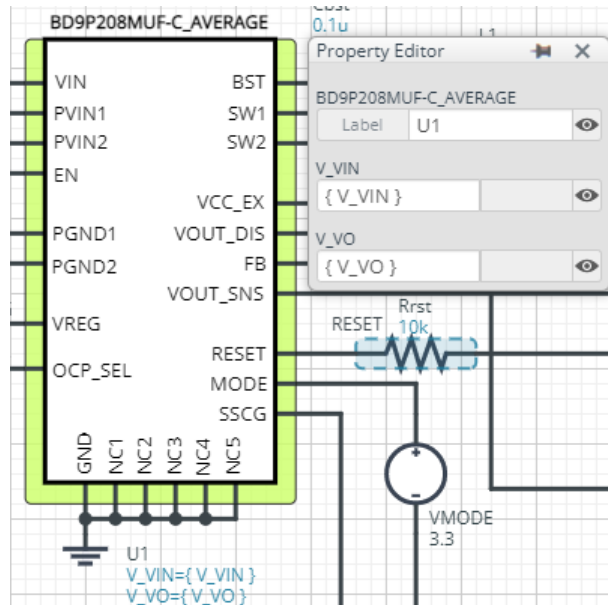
BD9P208MUF-C_AVERAGE

Cbst
0.1u

U1

VIN
PVIN1
PVIN2
EN
PGND1
PGND2
VREG
OCP_SEL

BST
SW1
SW2
VCC_EX
VOUT_DIS
FB
VOUT_SNS
RESET
MODE
SSCG

GND
NC1
NC2
NC3
NC4
NC5

Property Editor
BD9P208MUF-C_AVERAGE
Label U1
V_VIN
{ V_VIN }
V_VO
{ V_VO }

RESET
Rrst
10k

+
-
VMODE
3.3

U1
V_VIN={ V_VIN }
V_VO={ V_VO }